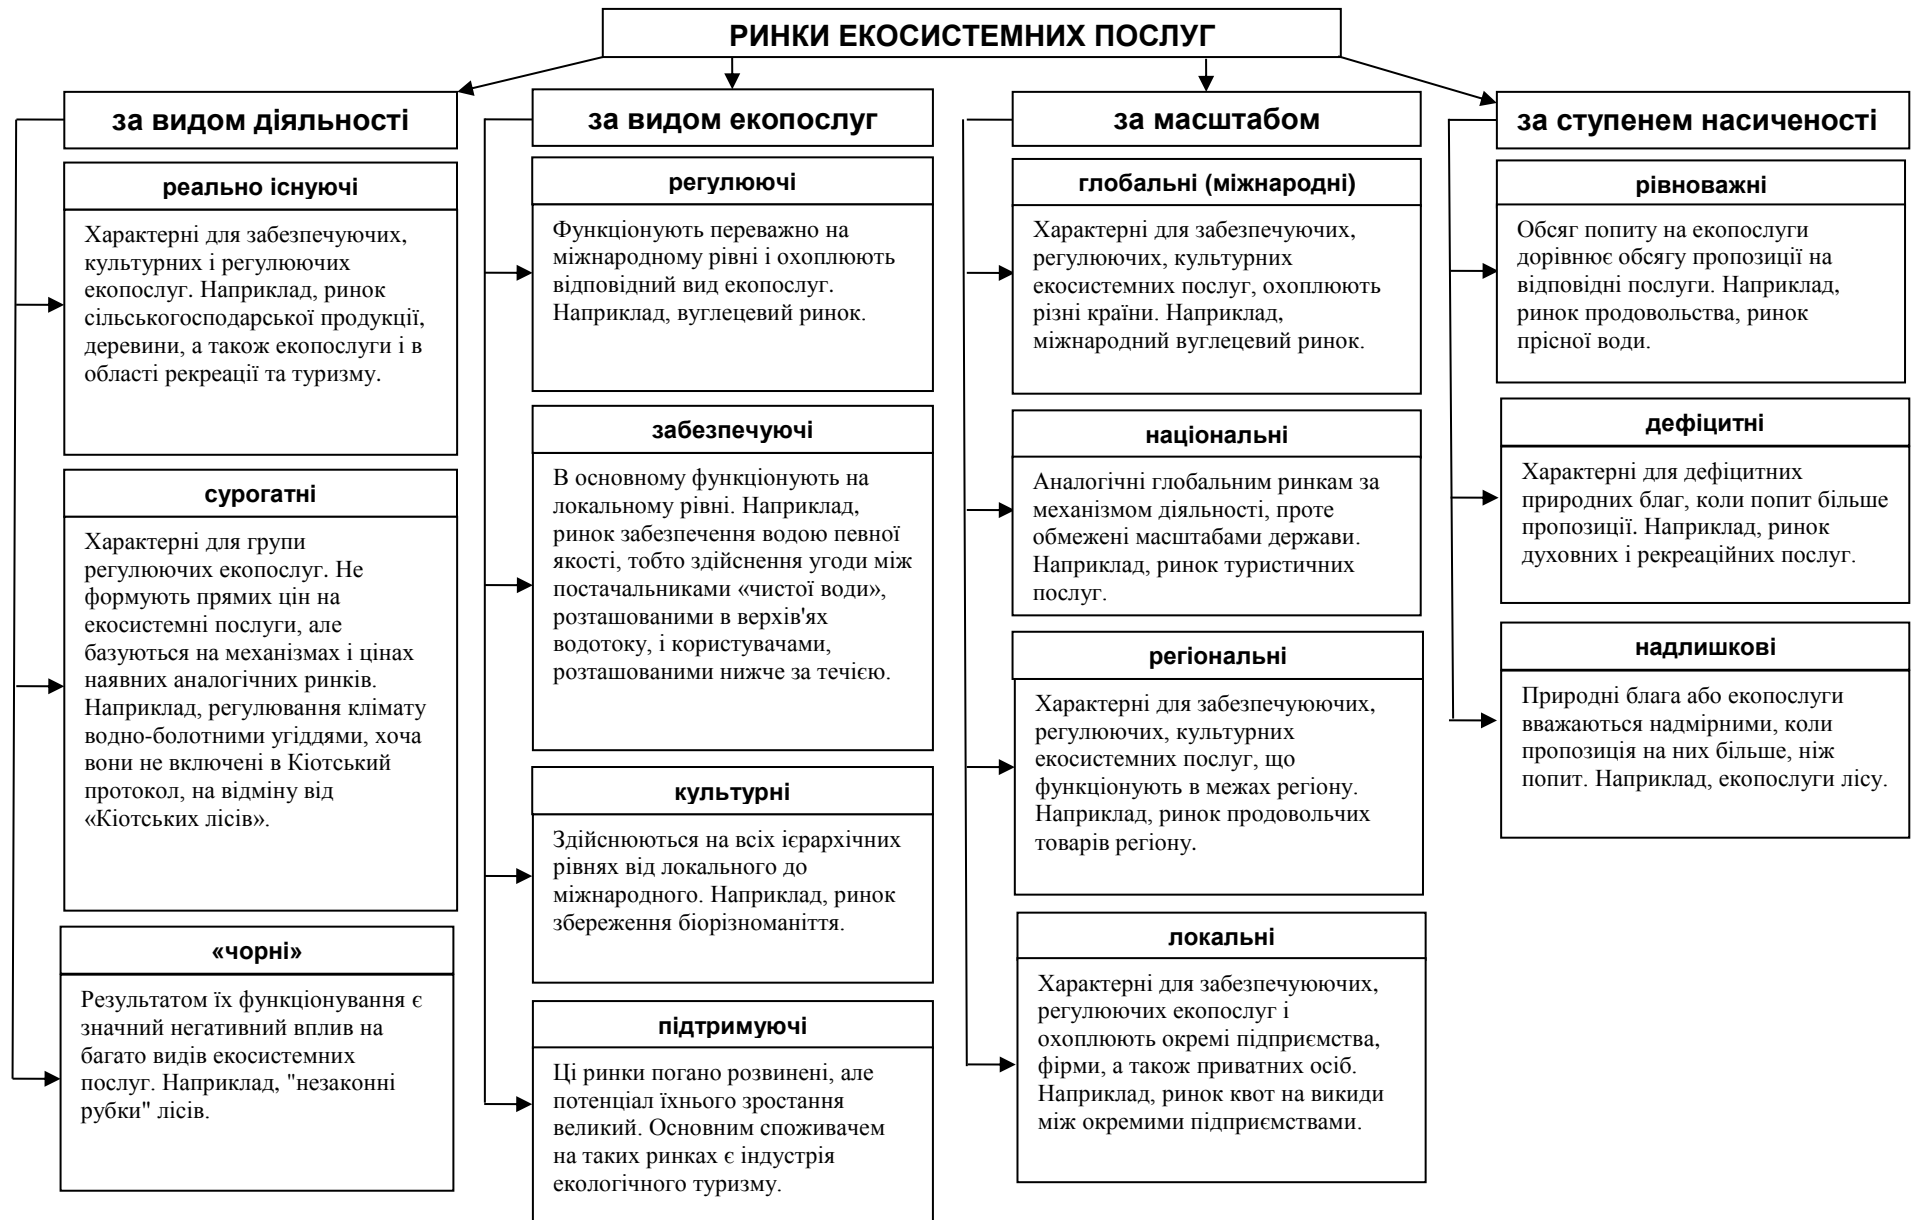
РИНКИ ЕКОСИСТЕМНИХ ПОСЛУГ

за видом діяльності

реально існуючі

Характерні для забезпечуючих, культурних і регулюючих екопослуг. Наприклад, ринок сільськогосподарської продукції, деревини, а також екопослуги і в області рекреації та туризму.

сурогатні

Характерні для групи регулюючих екопослуг. Не формують прямих цін на екосистемні послуги, але базуються на механізмах і цінах наявних аналогічних ринків. Наприклад, регулювання клімату водно-болотними угіддями, хоча вони не включені в Кіотський протокол, на відміну від «Кіотських лісів».

«чорні»

Результатом їх функціонування є значний негативний вплив на багато видів екосистемних послуг. Наприклад, "незаконні рубки" лісів.

за видом екопослуг

регулюючі

Функціонують переважно на міжнародному рівні і охоплюють відповідний вид екопослуг. Наприклад, вуглецевий ринок.

забезпечуючі

В основному функціонують на локальному рівні. Наприклад, ринок забезпечення водою певної якості, тобто здійснення угоди між постачальниками «чистої води», розташованими в верхів'ях водотоку, і користувачами, розташованими нижче за течією.

культурні

Здійснюються на всіх ієрархічних рівнях від локального до міжнародного. Наприклад, ринок збереження біорізноманіття.

підтримуючі

Ці ринки погано розвинені, але потенціал їхнього зростання великий. Основним споживачем на таких ринках є індустрія екологічного туризму.

за масштабом

глобальні (міжнародні)

Характерні для забезпечуючих, регулюючих, культурних екосистемних послуг, охоплюють різні країни. Наприклад, міжнародний вуглецевий ринок.

національні

Аналогічні глобальним ринкам за механізмом діяльності, проте обмежені масштабами держави. Наприклад, ринок туристичних послуг.

регіональні

Характерні для забезпечуюючих, регулюючих, культурних екосистемних послуг, що функціонують в межах регіону. Наприклад, ринок продовольчих товарів регіону.

локальні

Характерні для забезпечуюючих, регулюючих екопослуг і охоплюють окремі підприємства, фірми, а також приватних осіб. Наприклад, ринок квот на викиди між окремими підприємствами.

за ступенем насиченості

рівноважні

Обсяг попиту на екопослуги дорівнює обсягу пропозиції на відповідні послуги. Наприклад, ринок продовольства, ринок прісної води.

дефіцитні

Характерні для дефіцитних природних благ, коли попит більше пропозиції. Наприклад, ринок духовних і рекреаційних послуг.

надлишкові

Природні блага або екопослуги вважаються надмірними, коли пропозиція на них більше, ніж попит. Наприклад, екопослуги лісу.